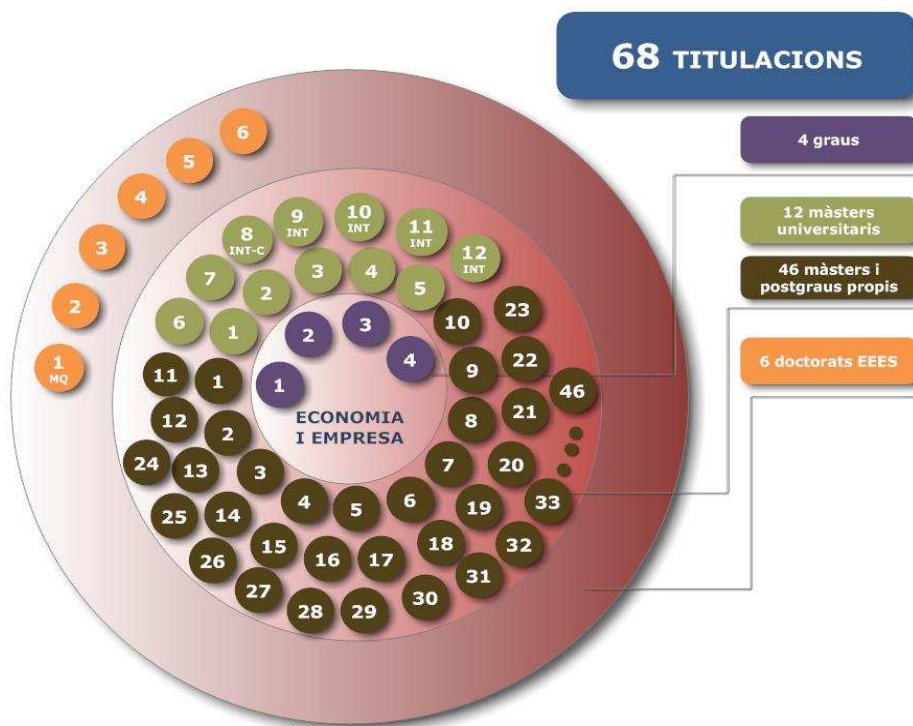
68 TITULACIONS

4 graus

12 màsters universitaris

46 màsters i postgraus propis

6 doctorats EEES

ECONOMIA I EMPRESA

1 2 3 4

1 2 3 4 5 6 7 8 INT-C 9 INT 10 INT 11 INT 12 INT

1 2 3 4 5 6 7 8 9 10 11 12 13 14 15 16 17 18 19 20 21 22 23 24 25 26 27 28 29 30 31 32 33 46

1 MQ 2 3 4 5 6